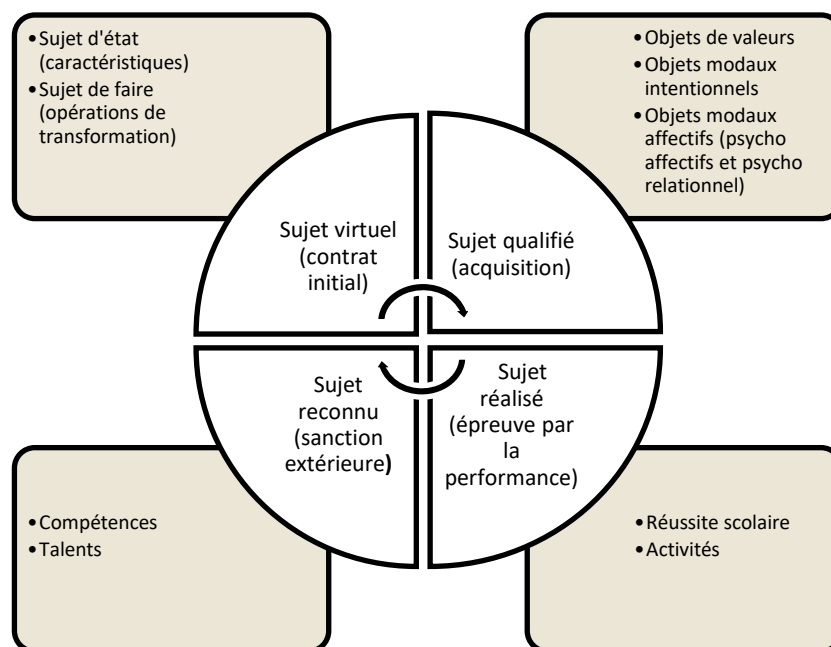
- Sujet d'état (caractéristiques)
- Sujet de faire (opérations de transformation)

- Objets de valeurs
- Objets modaux intentionnels
- Objets modaux affectifs (psycho affectifs et psycho relationnel)

Sujet virtuel (contrat initial)

Sujet qualifié (acquisition)

Sujet reconnu (sanction extérieure)

Sujet réalisé (épreuve par la performance)

- Compétences
- Talents

- Réussite scolaire
- Activités